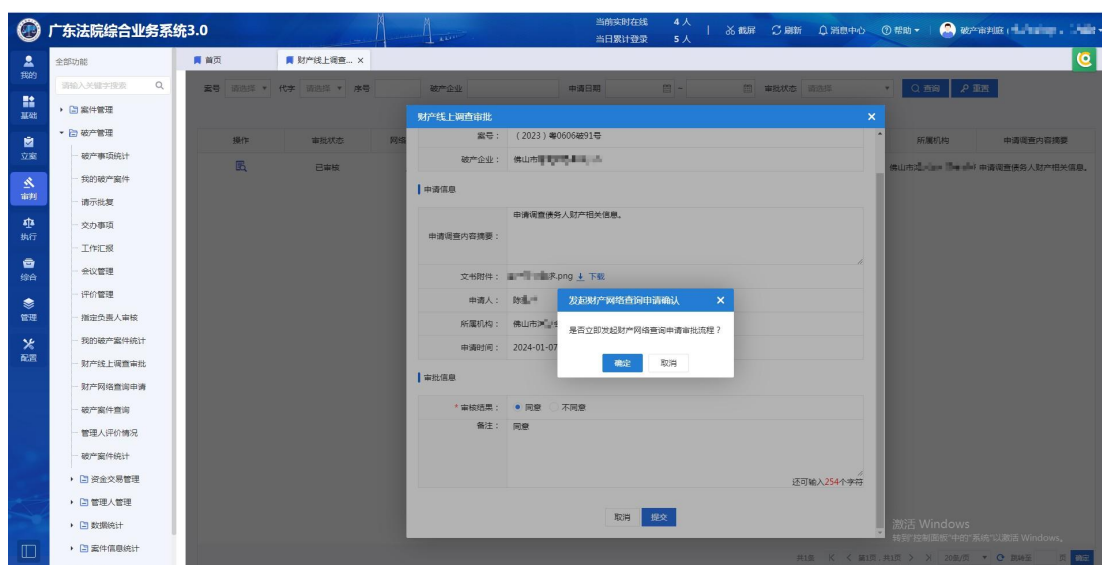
广东法院综合业务系统3.0

当前实时在线 4人
当日累计登录 5人
截屏 刷新 消息中心 帮助 破产审判庭 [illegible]

我的
基础
立案
审判
执行
综合
管理
配置

全部功能
请输入关键字搜索
案件管理
破产管理
破产事项统计
我的破产案件
请示批复
交办事项
工作汇报
会议管理
评价管理
指定负责人审核
我的破产案件统计
财产线上调查审批
财产网络查询申请
破产案件查询
管理人评价情况
破产案件统计
资金交易管理
管理人管理
数据统计
案件信息统计

首页
财产线上调查... ×

案号 请选择 代字 请选择 序号 破产企业 申请日期 ~ 审批状态 请选择 查询 重置

操作 审批状态 网络 所属机构 申请调查内容摘要
已审核 佛山市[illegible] 申请调查债务人财产相关信息。

财产线上调查审批
案号： （2023）粤0606破91号
破产企业： 佛山市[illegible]
申请信息
申请调查内容摘要： 申请调查债务人财产相关信息。
文书附件： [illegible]录.png 下载
申请人： 陈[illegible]
所属机构： 佛山市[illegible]
申请时间： 2024-01-07
审批信息
* 审核结果： 同意 不同意
备注： 同意
还可输入254个字符
取消 提交

发起财产网络查询申请确认
是否立即发起财产网络查询申请审批流程？
确定 取消

激活 Windows
转到"控制面板"中的"系统"以激活 Windows。

共1条 第1页，共1页 20条/页 跳转至 页 确定